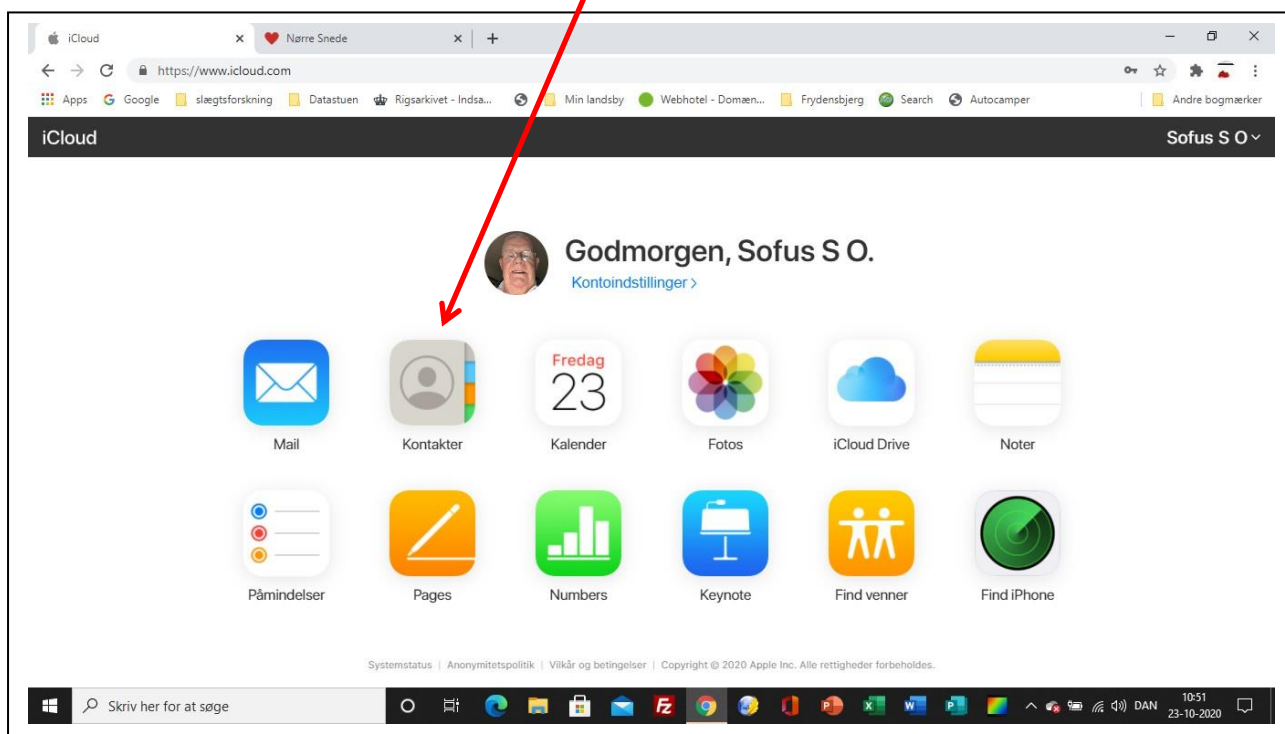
iCloud ×
Nørre Snede ×
+

https://www.icloud.com

Apps Google slægtsforskning Datastuen Rigsarkivet - Indsa... Min landsby Webhotel - Domæn... Frydensbjerg Search Autocamper Andre bogmærker

iCloud
Sofus S O

Godmorgen, Sofus S O.
Kontoindstillinger >

Mail
Kontakter
Fredag
23
Kalender
Fotos
iCloud Drive
Noter

Påmindelser
Pages
Numbers
Keynote
Find venner
Find iPhone

Systemstatus | Anonymitetspolitik | Vilkår og betingelser | Copyright © 2020 Apple Inc. Alle rettigheder forbeholdes.

Skriv her for at søge
DAN
10:51
23-10-2020